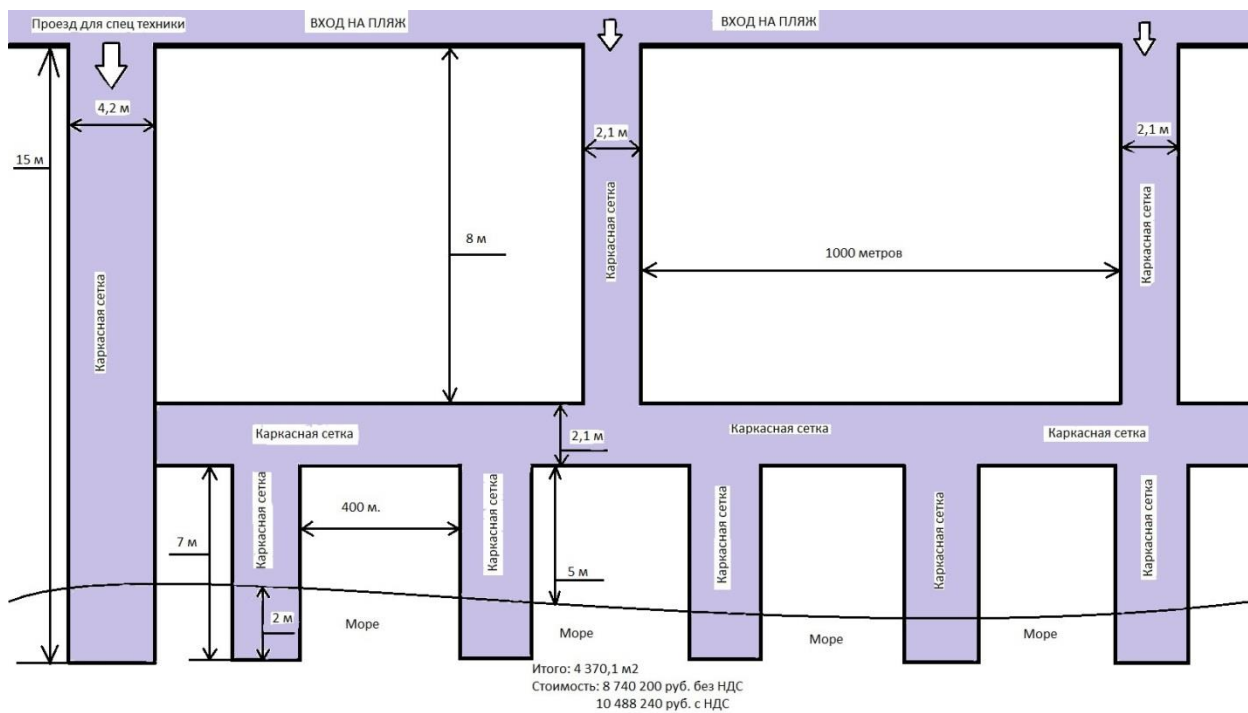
Проезд для спец техники
ВХОД НА ПЛЯЖ
ВХОД НА ПЛЯЖ
4,2 м
15 м
8 м
2,1 м
2,1 м
1000 метров
Каркасная сетка
Каркасная сетка
Каркасная сетка
Каркасная сетка
2,1 м
Каркасная сетка
Каркасная сетка
7 м
Каркасная сетка
400 м.
Каркасная сетка
5 м
Каркасная сетка
Каркасная сетка
Каркасная сетка
2 м
Море
Море
Море
Море
Итого: 4 370,1 м2
Стоимость: 8 740 200 руб. без НДС
10 488 240 руб. с НДС